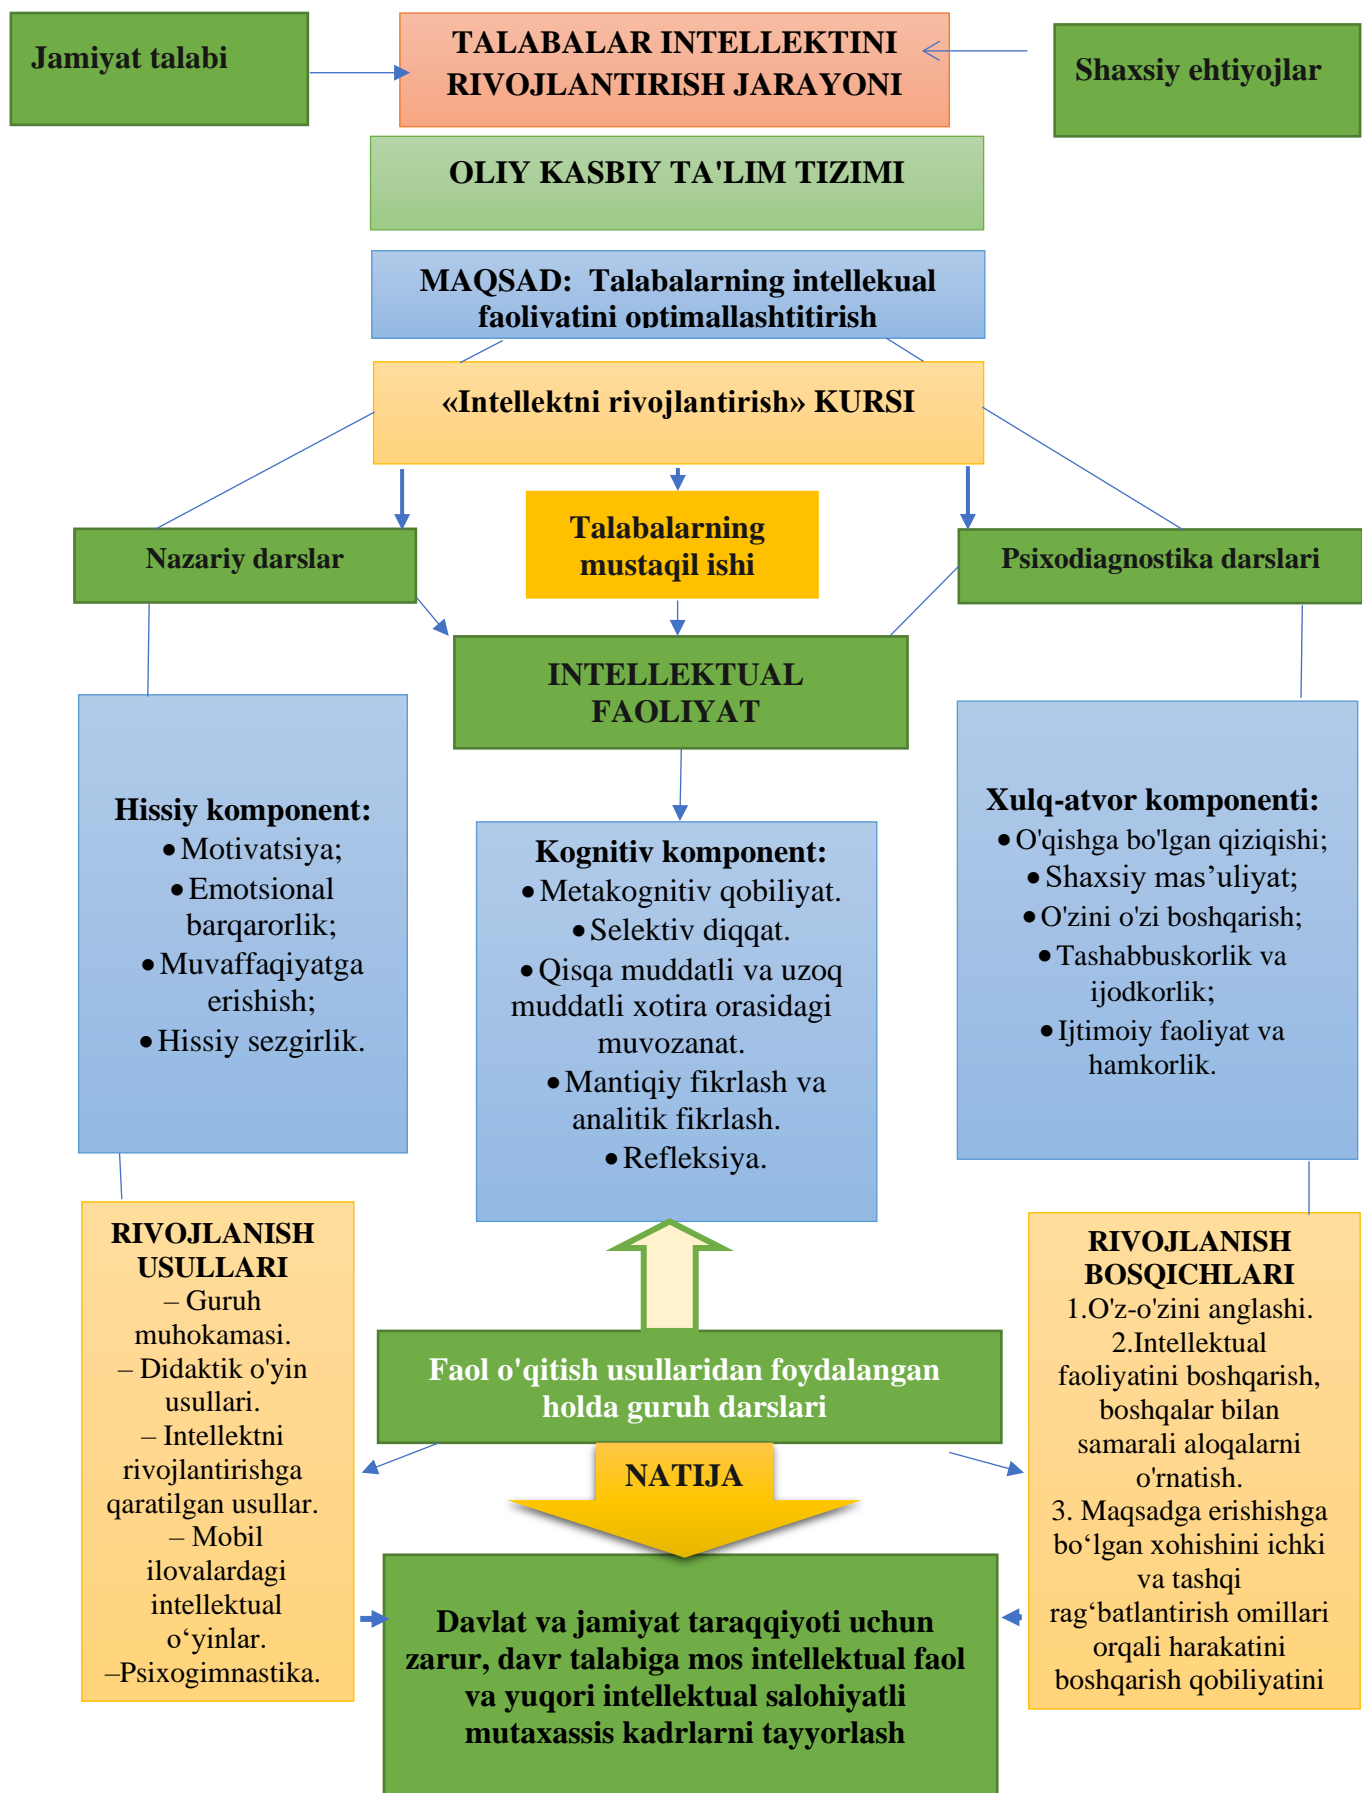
Jamiyat talabi

TALABALAR INTELLEKTINI RIVOJLANTIRISH JARAYONI

Shaxsiy ehtiyojlar

OLIY KASBIY TA'LIM TIZIMI

MAQSAD: Talabalarning intellekual faoliyatini optimallashtitirish

«Intellektni rivojlantirish» KURSI

Nazariy darslar

Talabalarning mustaqil ishi

Psixodiagnostika darslari

INTELLEKTUAL FAOLIYAT

Hissiy komponent:
• Motivatsiya;
• Emotsional barqarorlik;
• Muvaffaqiyatga erishish;
• Hissiy sezgirlik.

Kognitiv komponent:
• Metakognitiv qobiliyat.
• Selektiv diqqat.
• Qisqa muddatli va uzoq muddatli xotira orasidagi muvozanat.
• Mantiqiy fikrlash va analitik fikrlash.
• Refleksiya.

Xulq-atvor komponenti:
• O'qishga bo'lgan qiziqishi;
• Shaxsiy mas'uliyat;
• O'zini o'zi boshqarish;
• Tashabbuskorlik va ijodkorlik;
• Ijtimoiy faoliyat va hamkorlik.

RIVOJLANISH USULLARI
– Guruh muhokamasi.
– Didaktik o'yin usullari.
– Intellektni rivojlantirishga qaratilgan usullar.
– Mobil ilovalardagi intellektual o‘yinlar.
–Psixogimnastika.

Faol o'qitish usullaridan foydalangan holda guruh darslari

NATIJA

RIVOJLANISH BOSQICHLARI
1.O'z-o'zini anglashi.
2.Intellektual faoliyatini boshqarish, boshqalar bilan samarali aloqalarni o'rnatish.
3. Maqsadga erishishga bo‘lgan xohishini ichki va tashqi rag‘batlantirish omillari orqali harakatini boshqarish qobiliyatini

Davlat va jamiyat taraqqiyoti uchun zarur, davr talabiga mos intellektual faol va yuqori intellektual salohiyatli mutaxassis kadrlarni tayyorlash